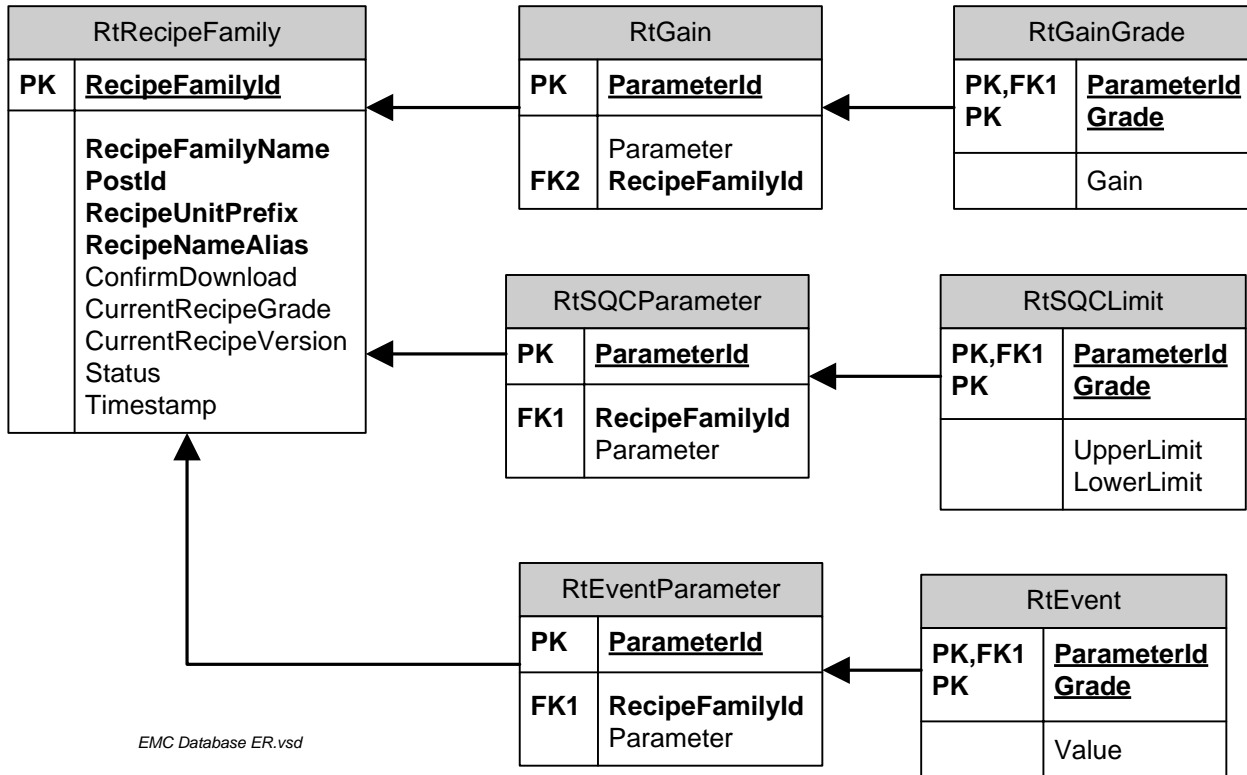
RtRecipeFamily

PK RecipeFamilyId

RecipeFamilyName
PostId
RecipeUnitPrefix
RecipeNameAlias
ConfirmDownload
CurrentRecipeGrade
CurrentRecipeVersion
Status
Timestamp

RtGain

PK ParameterId

Parameter
FK2 RecipeFamilyId

RtGainGrade

PK,FK1 ParameterId
PK Grade

Gain

RtSQCParameter

PK ParameterId

FK1 RecipeFamilyId
Parameter

RtSQCLimit

PK,FK1 ParameterId
PK Grade

UpperLimit
LowerLimit

RtEventParameter

PK ParameterId

FK1 RecipeFamilyId
Parameter

RtEvent

PK,FK1 ParameterId
PK Grade

Value

EMC Database ER.vsd